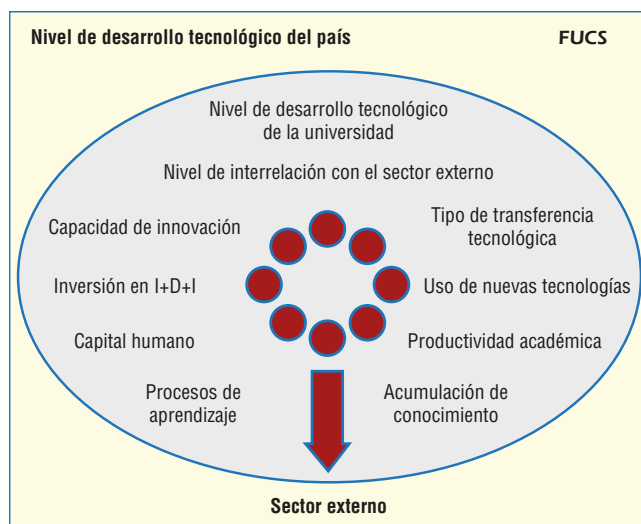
Nivel de desarrollo tecnológico del país

FUCS

Nivel de desarrollo tecnológico de la universidad

Nivel de interrelación con el sector externo

Capacidad de innovación

Tipo de transferencia tecnológica

Inversión en I+D+I

Uso de nuevas tecnologías

Capital humano

Productividad académica

Procesos de aprendizaje

Acumulación de conocimiento

Sector externo